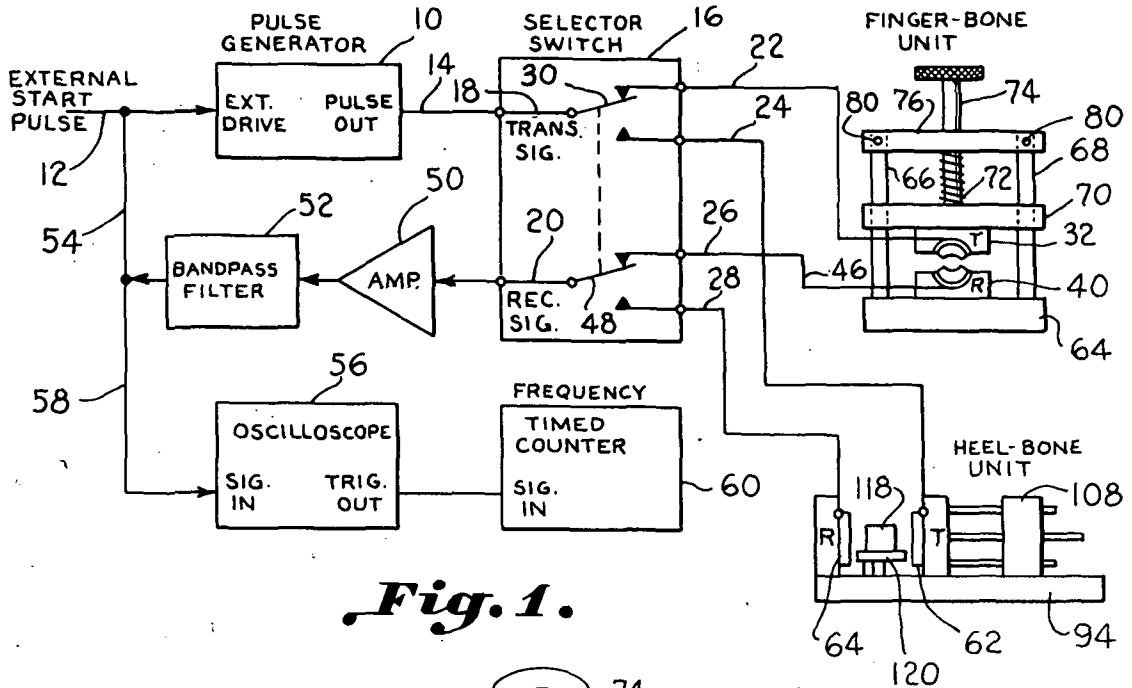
PULSE GENERATOR 10
SELECTOR SWITCH 16
FINGER-BONE UNIT
EXTERNAL START PULSE
EXT. DRIVE
PULSE OUT
14
18
30
22
TRANS. SIG.
24
74
76
80
80
68
66
72
70
12
54
50
52
20
26
32
T
BANDPASS FILTER
AMP.
REC. SIG.
48
28
46
R
40
64
58
56
FREQUENCY
OSCILLOSCOPE
SIG. IN
TRIG. OUT
TIMED COUNTER
SIG. IN
60
HEEL-BONE UNIT
118
108
R
T
Fig. 1.
64
62
94
120
74